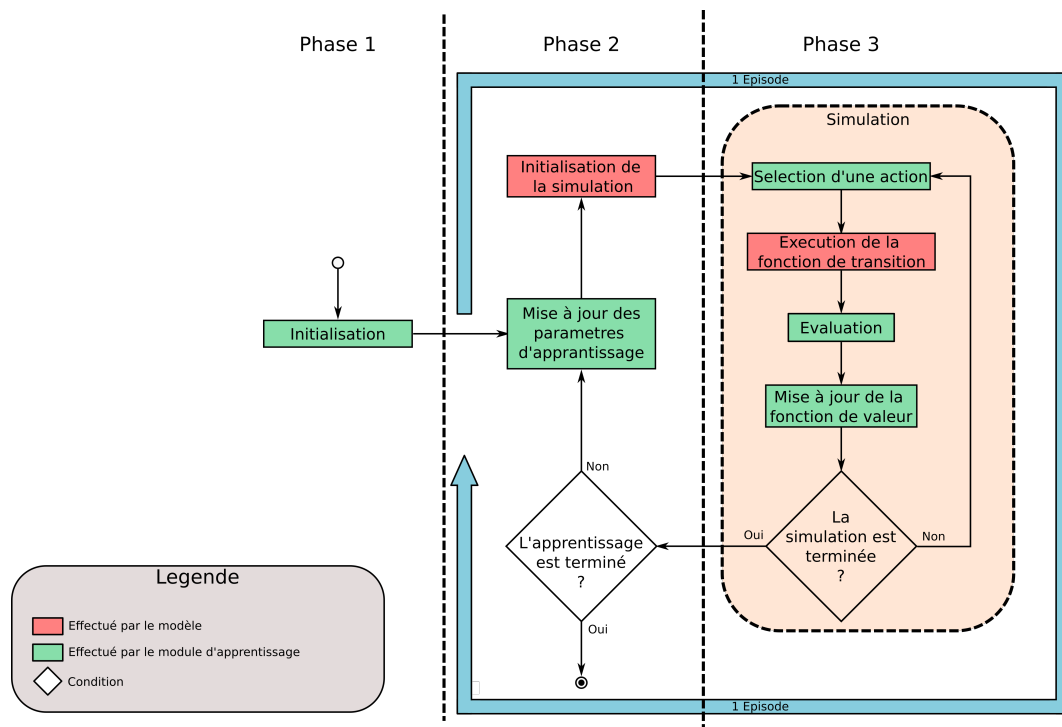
Phase 1

Phase 2

Phase 3

1 Episode

Simulation

Initialisation de la simulation

Selection d'une action

Execution de la fonction de transition

Evaluation

Mise à jour de la fonction de valeur

La simulation est terminée ?

Non

Oui

Initialisation

Mise à jour des parametres d'apprantissage

Non

L'apprentissage est terminé ?

Oui

Legende

Effectué par le modèle

Effectué par le module d'apprentissage

Condition

1 Episode